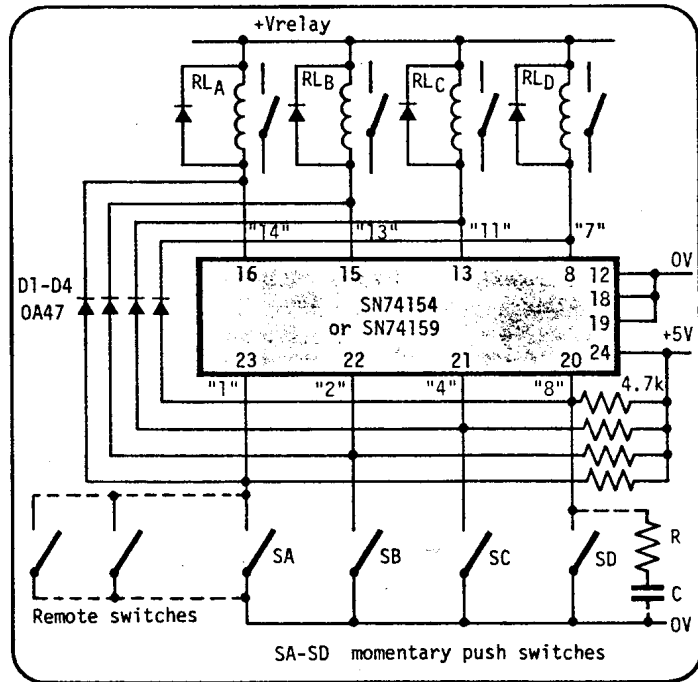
+Vrelay

$RL_A$

$RL_B$

$RL_C$

$RL_D$

"14"

"13"

"11"

"7"

D1-D4
OA47

16

15

13

8

12

0V

18

19

SN74154
or SN74159

+5V

23

22

21

20

24

"1"

"2"

"4"

"8"

4.7k

SA

SB

SC

SD

R

C

Remote switches

0V

SA-SD momentary push switches